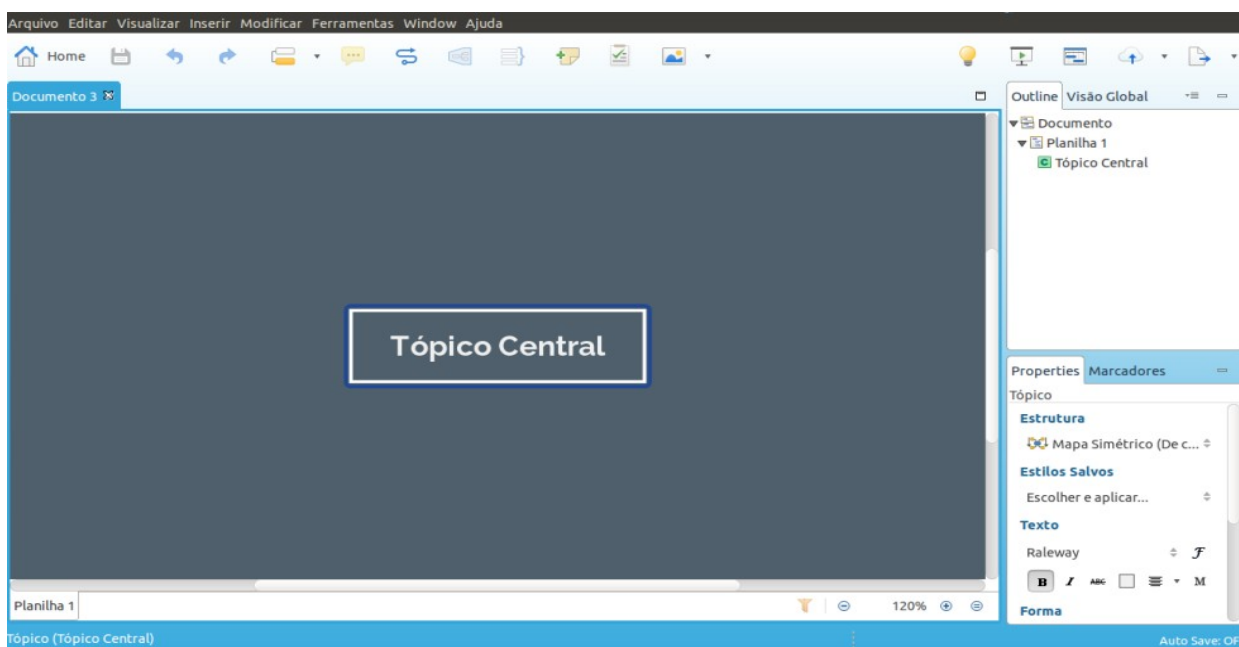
Arquivo Editar Visualizar Inserir Modificar Ferramentas Window Ajuda

Home

Documento 3

Outline Visão Global

Documento
Planilha 1
Tópico Central

Tópico Central

Properties Marcadores
Tópico
Estrutura
Mapa Simétrico (De c...
Estilos Salvos
Escolher e aplicar...
Texto
Raleway
B I ABC M
Forma

Planilha 1

120%

Tópico (Tópico Central)

Auto Save: OF